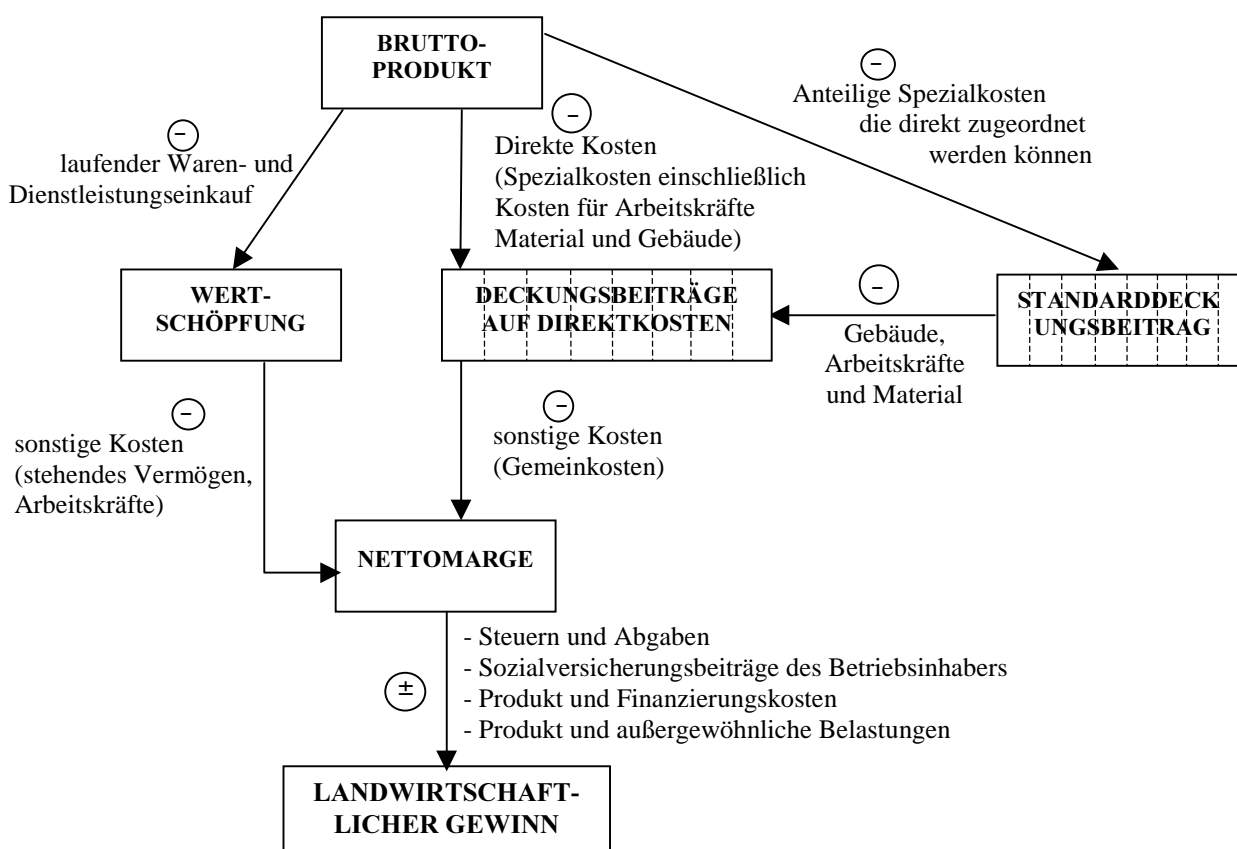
BRUTTO-PRODUKT

−
laufender Waren- und Dienstleistungseinkauf

−
Direkte Kosten (Spezialkosten einschließlich Kosten für Arbeitskräfte Material und Gebäude)

−
Anteilige Spezialkosten die direkt zugeordnet werden können

WERT-SCHÖPFUNG

DECKUNGSBEITRÄGE AUF DIREKTKOSTEN

−
Gebäude, Arbeitskräfte und Material

STANDARDDECK UNGSBEITRAG

−
sonstige Kosten (stehendes Vermögen, Arbeitskräfte)

−
sonstige Kosten (Gemeinkosten)

NETTOMARGE

±
- Steuern und Abgaben
- Sozialversicherungsbeiträge des Betriebsinhabers
- Produkt und Finanzierungskosten
- Produkt und außergewöhnliche Belastungen

LANDWIRTSCHAFT-LICHER GEWINN